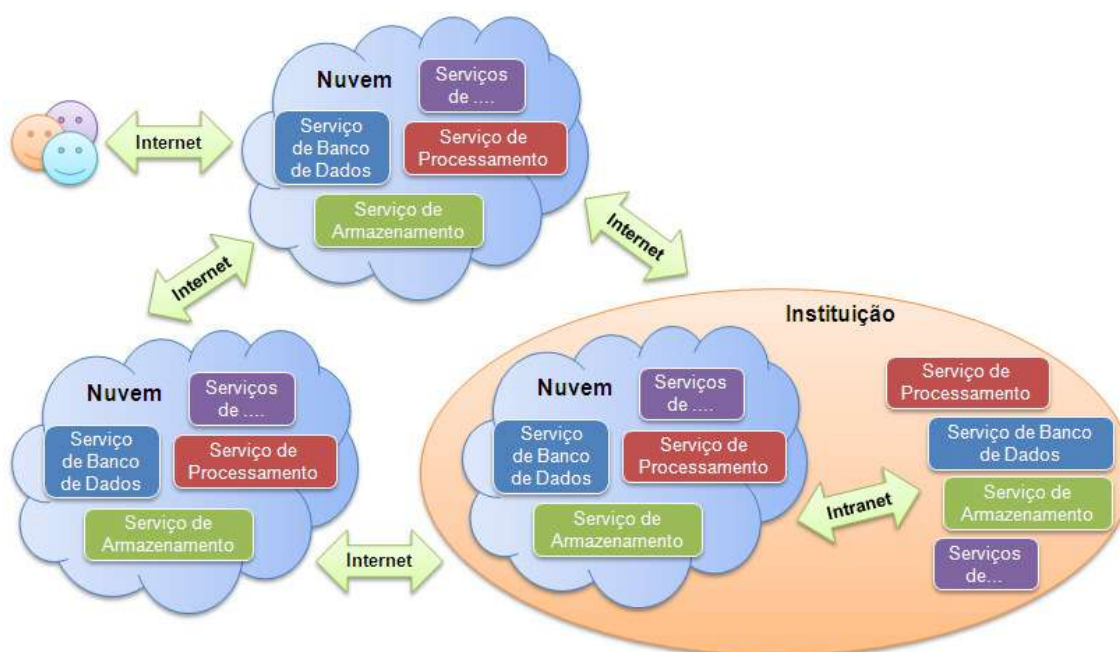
Internet

Nuvem

Serviços de ....

Serviço de Banco de Dados

Serviço de Processamento

Serviço de Armazenamento

Internet

Internet

Instituição

Nuvem

Serviços de ....

Serviço de Banco de Dados

Serviço de Processamento

Serviço de Armazenamento

Nuvem

Serviços de ....

Serviço de Banco de Dados

Serviço de Processamento

Serviço de Armazenamento

Serviço de Processamento

Serviço de Banco de Dados

Serviço de Armazenamento

Serviços de...

Intranet

Internet